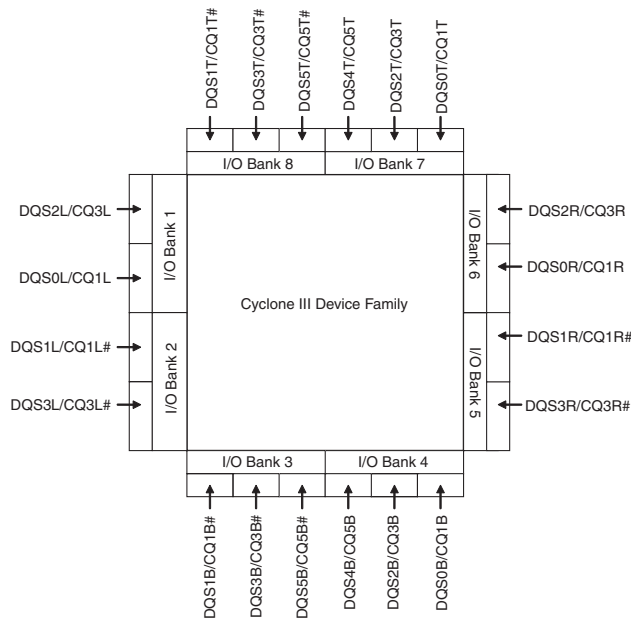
DQS1T/CQ1T#
DQS3T/CQ3T#
DQS5T/CQ5T#
DQS4T/CQ5T
DQS2T/CQ3T
DQS0T/CQ1T

I/O Bank 8
I/O Bank 7

DQS2L/CQ3L
DQS0L/CQ1L
DQS1L/CQ1L#
DQS3L/CQ3L#

I/O Bank 1
I/O Bank 2

Cyclone III Device Family

I/O Bank 6
I/O Bank 5

DQS2R/CQ3R
DQS0R/CQ1R
DQS1R/CQ1R#
DQS3R/CQ3R#

I/O Bank 3
I/O Bank 4

DQS1B/CQ1B#
DQS3B/CQ3B#
DQS5B/CQ5B#
DQS4B/CQ5B
DQS2B/CQ3B
DQS0B/CQ1B